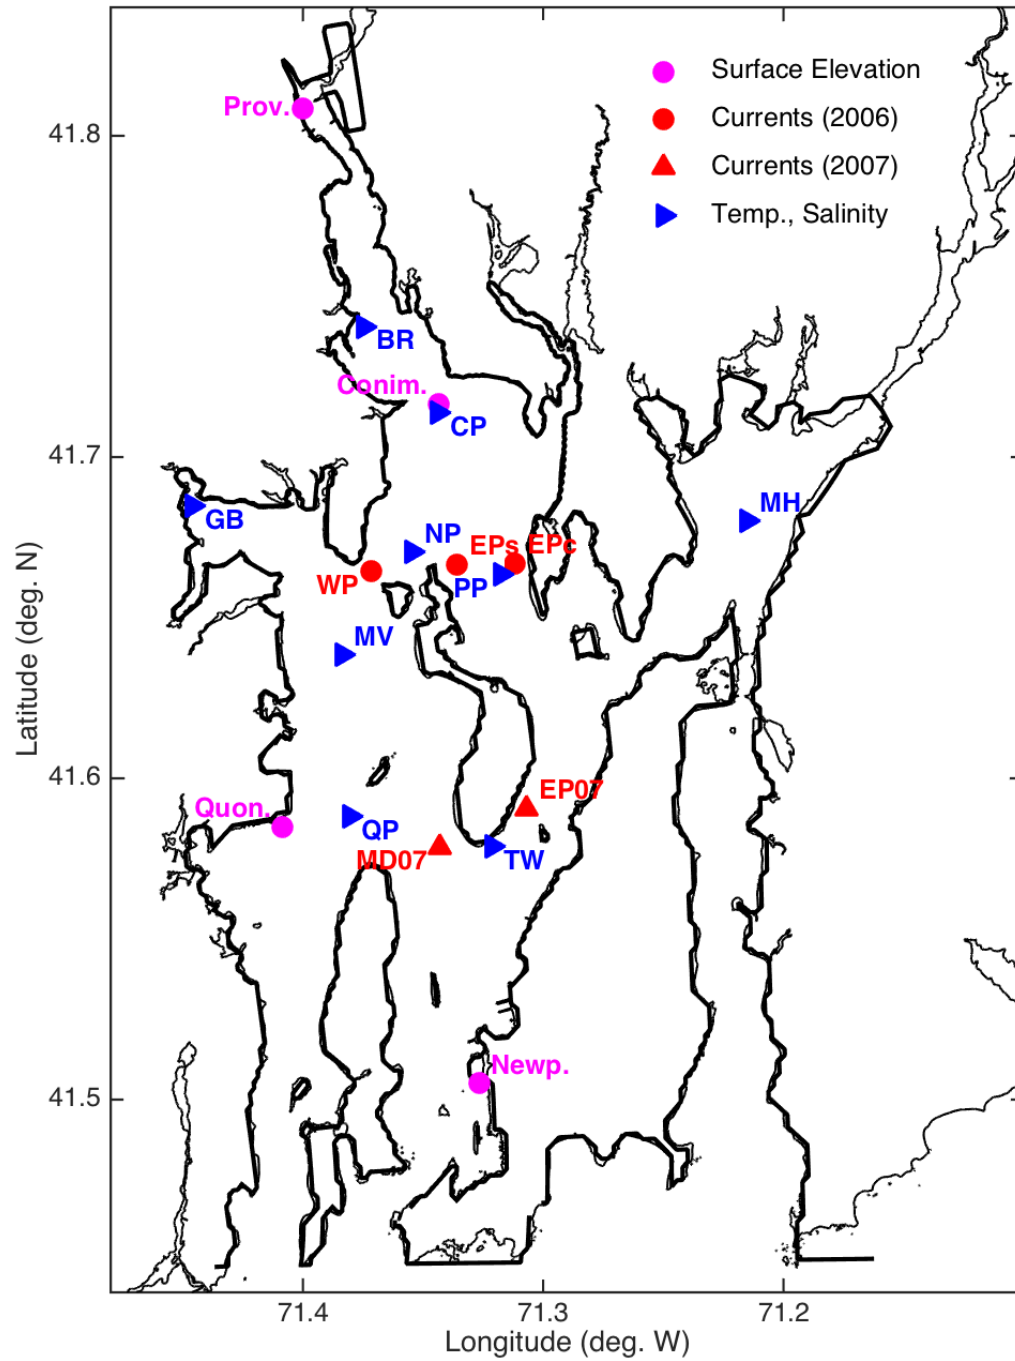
Surface Elevation
Currents (2006)
Currents (2007)
Temp., Salinity

Prov.
BR
Conim.
CP
GB
NP
EPs
EPc
MH
WP
PP
MV
EP07
Quon.
QP
MD07
TW
Newp.

41.8
41.7
41.6
41.5
Latitude (deg. N)

71.4
71.3
71.2
Longitude (deg. W)